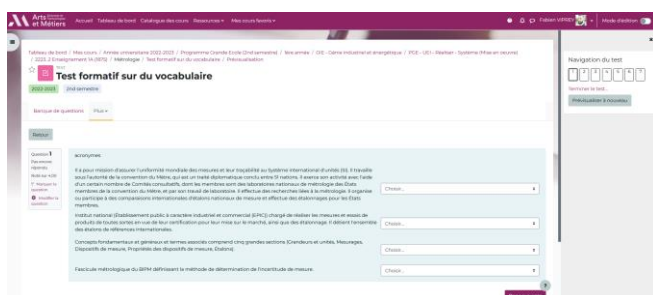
Arts et Métiers Accueil Tableau de bord Catalogue des cours Ressources Mes cours favoris Fabien VIRIEY Mode d'édition

Tableau de bord / Mes cours / Année universitaire 2022-2023 / Programme Grande Ecole (2nd semestre) / 1ère année / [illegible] / 2022-2 Enseignement TA (S05) / Métrologie / Test formatif sur du vocabulaire / Prévisualisation

Test
Test formatif sur du vocabulaire

2022-2023 2nd semestre

Banque de questions Plus

Retour

Question 1
Pas encore répondu
Noté sur 4,00
Marquer la question
Modifier la question

acronymes

Il a pour mission d'assurer l'uniformité mondiale des mesures et leur traçabilité au Système international d'unités (SI). Il travaille sous l'autorité de la convention du Mètre, qui est un traité diplomatique conclu entre 51 nations. Il exerce son activité avec l'aide d'un certain nombre de Comités consultatifs, dont les membres sont des laboratoires nationaux de métrologie des États membres de la convention du Mètre, et par son travail de laboratoire. Il effectue des recherches liées à la métrologie. Il organise ou participe à des comparaisons internationales d'étalons nationaux de mesure et effectue des étalonnages pour les États membres. Choisir...

Institut national (Établissement public à caractère industriel et commercial (EPIC)) chargé de réaliser les mesures et essais de produits de toutes sortes en vue de leur certification pour leur mise sur le marché, ainsi que des étalonnages. Il définit l'ensemble des étalons de références internationales. Choisir...

Concepts fondamentaux et généraux et termes associés comprend cinq grandes sections (Grandeurs et unités, Mesurages, Dispositifs de mesure, Propriétés des dispositifs de mesure, Étalons). Choisir...

Fascicule métrologique du BIPM définissant la méthode de détermination de l'incertitude de mesure. Choisir...

Navigation du test
1 2 3 4 5 6 7
Terminer le test...
Prévisualiser à nouveau